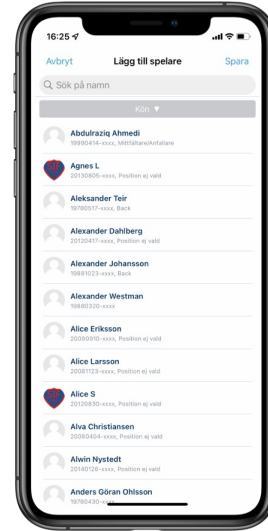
16:25

Avbryt Lägg till spelare Spara

Sök på namn

Kön ▼

Abdulraziq Ahmedi
19990414-xxxx, Mittfältare/Anfallare

Agnes L
20130805-xxxx, Position ej vald

Aleksander Teir
19780517-xxxx, Back

Alexander Dahlberg
20120417-xxxx, Position ej vald

Alexander Johansson
19881023-xxxx, Back

Alexander Westman
19880320-xxxx

Alice Eriksson
20090910-xxxx, Position ej vald

Alice Larsson
20081123-xxxx, Position ej vald

Alice S
20120830-xxxx, Position ej vald

Alva Christiansen
20080404-xxxx, Position ej vald

Alwin Nystedt
20140126-xxxx, Position ej vald

Anders Göran Ohlsson
19780430-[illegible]